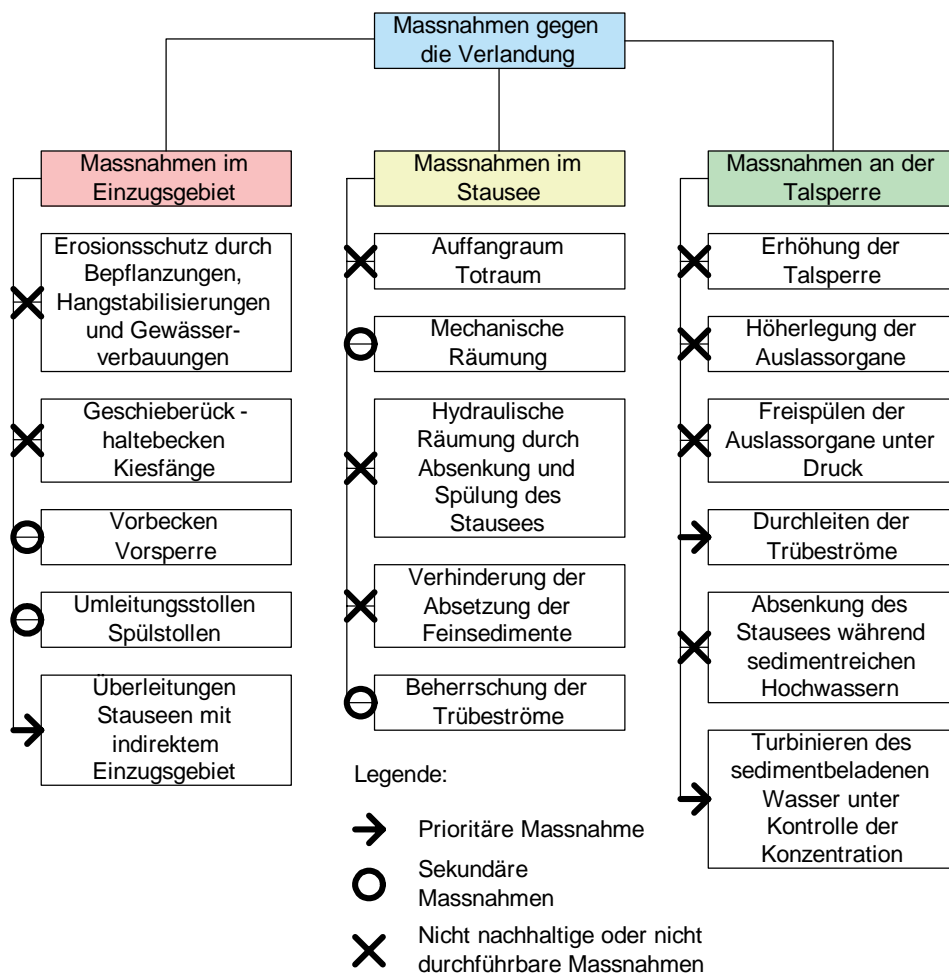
Massnahmen gegen die Verlandung

Massnahmen im Einzugsgebiet

Erosionsschutz durch Bepflanzungen, Hangstabilisierungen und Gewässerverbauungen

Geschieberück - haltebecken Kiesfänge

Vorbecken Vorsperre

Umleitungsstollen Spülstollen

Überleitungen Stauseen mit indirektem Einzugsgebiet

Massnahmen im Stausee

Auffangraum Totraum

Mechanische Räumung

Hydraulische Räumung durch Absenkung und Spülung des Stausees

Verhinderung der Absetzung der Feinsedimente

Beherrschung der Trübeströme

Massnahmen an der Talsperre

Erhöhung der Talsperre

Höherlegung der Auslassorgane

Freispülen der Auslassorgane unter Druck

Durchleiten der Trübeströme

Absenkung des Stausees während sedimentreichen Hochwassern

Turbinieren des sedimentbeladenen Wasser unter Kontrolle der Konzentration

Legende:

Prioritäre Massnahme

Sekundäre Massnahmen

Nicht nachhaltige oder nicht durchführbare Massnahmen